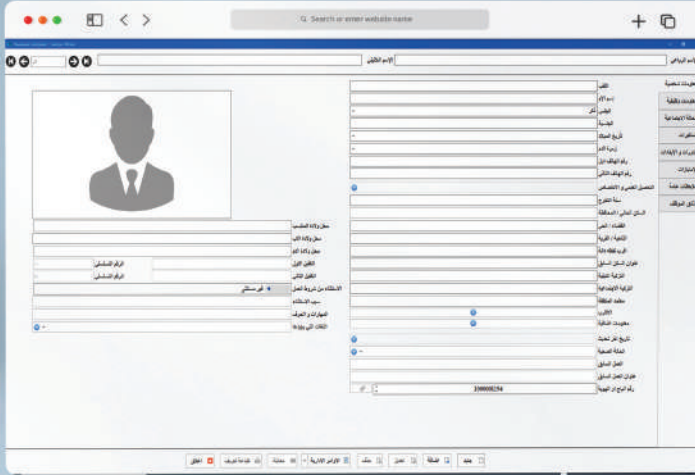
Search or enter website name

الاسم الرباعي
الإسم الثلاثي

معلومات شخصية
معلومات وظيفية
الحالة الاجتماعية
مستندات
الدورات و الإيفادات
الإجازات
الملاحظات عامة
التاريخ الوظيفي

اللقب
اسم الأم
الجنس
ذكر
الجنسية
تاريخ الميلاد
زمرة الدم
رقم الهاتف الأول
رقم الهاتف الثاني
التحصيل العلمي و الاختصاص
سنة التخرج
السكن الحالي / المحافظة
القضاء / الحي
الناحية / القرية
أقرب نقطة دالة
عنوان السكن السابق
الزوجة المعيلة
الحالة الاجتماعية
محلة المنطقة
الأطفال
معلومات الشكلية
تاريخ غير تحديد
الحالة الصحية
العمل السابق
عنوان العمل السابق
رقم الباج أو الهوية
100000254

محل ولادة المنتسب
محل ولادة الأب
محل ولادة الأم
الكفيل الأول
الكفيل الثاني
الرقم التسلسلي
الرقم التسلسلي
الاستثناء من شروط العمل
غير مستثنى
سبب الاستثناء
المهارات و الحرف
اللغات التي يجيدها

جديد
إضافة
تعديل
حذف
الأوامر الإدارية
سجلة
بطاقة تعريف
إغلاق